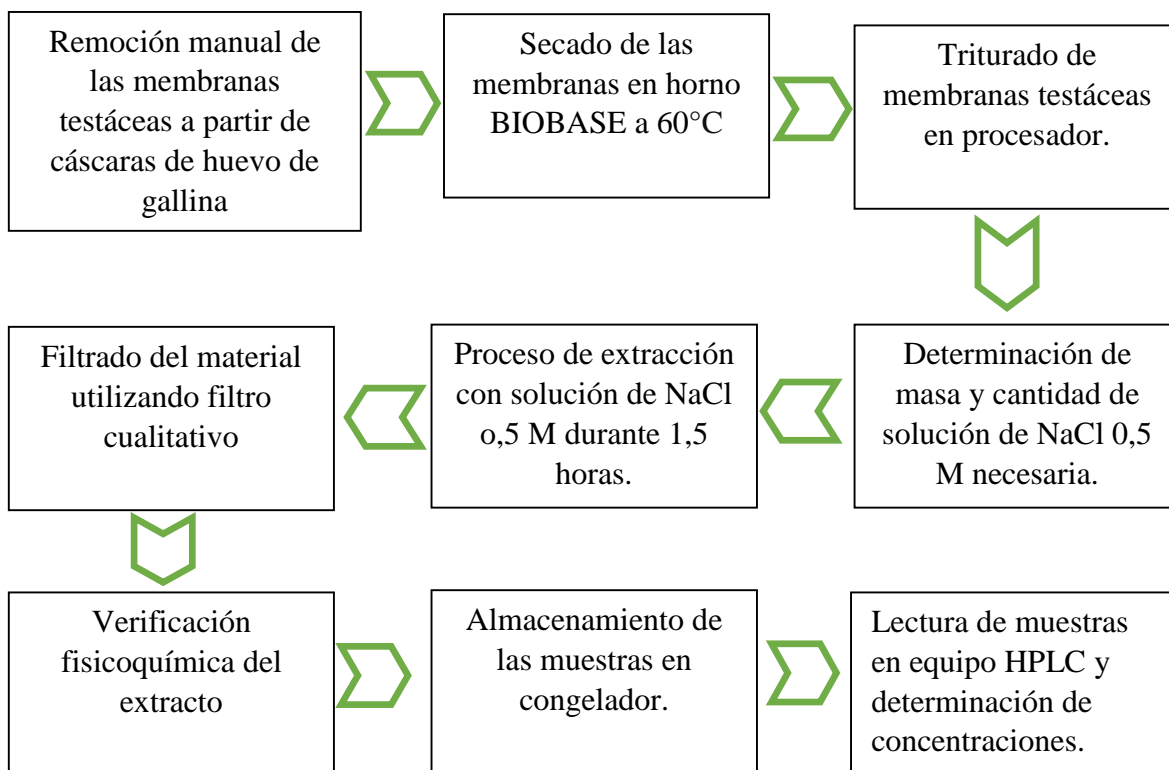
Remoción manual de las membranas testáceas a partir de cáscaras de huevo de gallina

Secado de las membranas en horno BIOBASE a 60°C

Triturado de membranas testáceas en procesador.

Determinación de masa y cantidad de solución de NaCl 0,5 M necesaria.

Proceso de extracción con solución de NaCl o,5 M durante 1,5 horas.

Filtrado del material utilizando filtro cualitativo

Verificación fisicoquímica del extracto

Almacenamiento de las muestras en congelador.

Lectura de muestras en equipo HPLC y determinación de concentraciones.